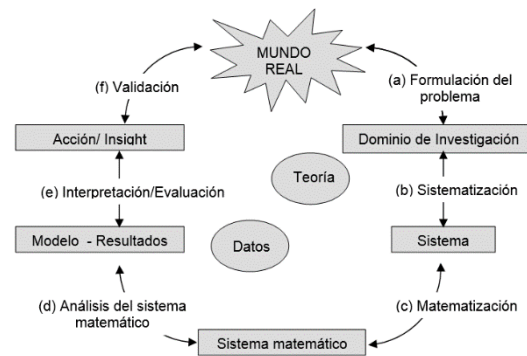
MUNDO REAL

(f) Validación

(a) Formulación del problema

Acción/ Insight

Dominio de Investigación

Teoría

(e) Interpretación/Evaluación

(b) Sistematización

Modelo - Resultados

Datos

Sistema

(d) Análisis del sistema matemático

(c) Matematización

Sistema matemático